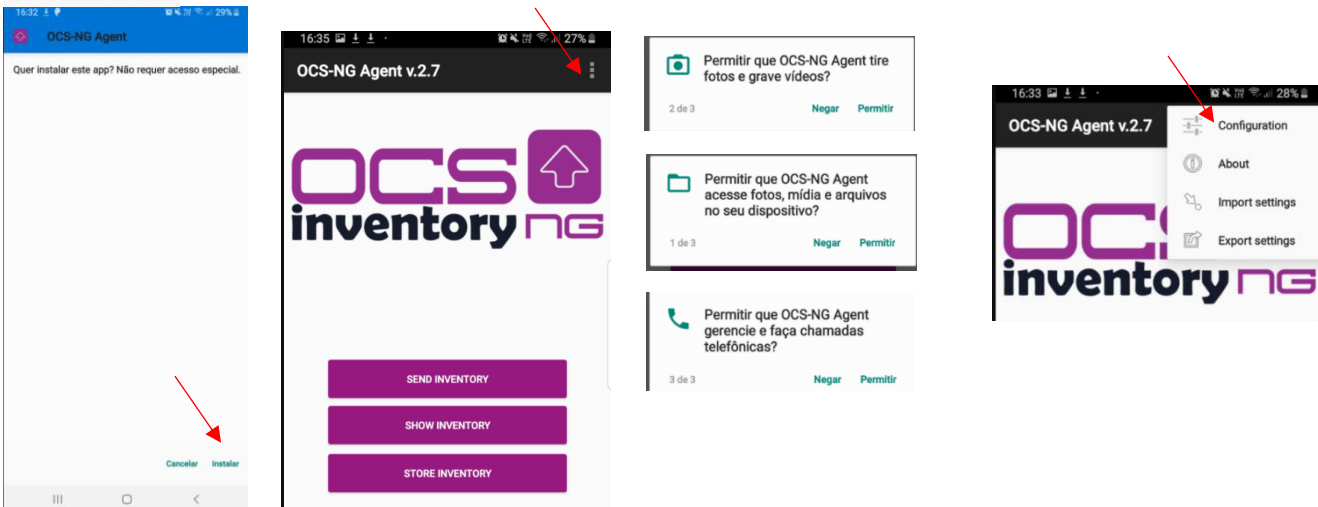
16:32 29%
OCS-NG Agent
Quer instalar este app? Não requer acesso especial.
Cancelar Instalar

16:35 27%
OCS-NG Agent v.2.7
OCS inventory NG
SEND INVENTORY
SHOW INVENTORY
STORE INVENTORY

Permitir que OCS-NG Agent tire fotos e grave vídeos?
2 de 3 Negar Permitir

Permitir que OCS-NG Agent acesse fotos, mídia e arquivos no seu dispositivo?
1 de 3 Negar Permitir

Permitir que OCS-NG Agent gerencie e faça chamadas telefônicas?
3 de 3 Negar Permitir

16:33 28%
OCS-NG Agent v.2.7
Configuration
About
Import settings
Export settings
OCS inventory NG